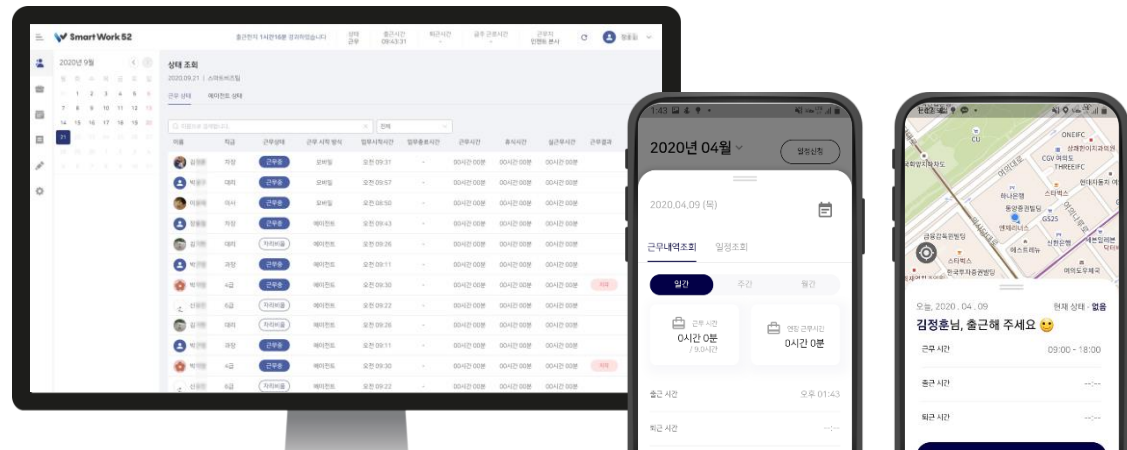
Smart Work 52

출근한지 14분16분 경과하였습니다 | 상태 근무 | 출근시간 09:43:31 | 퇴근시간 | 금주 근무시간 | 근무지 인엔트 본사

2020년 9월

상태 조회
2020.09.21 | 스마트워크팀
근무 상태 | 에이전트 상태

| 이름 | 직급 | 근무상태 | 근무 시작 방식 | 업무시작시간 | 업무종료시간 | 근무시간 | 휴식시간 | 실근무시간 | 근무결과 |
|---|---|---|---|---|---|---|---|---|---|
| 김 | 차장 | 근무중 | 모바일 | 오전 09:31 | - | 0시간 0분 | 0시간 0분 | 0시간 0분 | |
| 박 | 대리 | 근무중 | 모바일 | 오전 09:57 | - | 0시간 0분 | 0시간 0분 | 0시간 0분 | |
| 이 | 이사 | 근무중 | 모바일 | 오전 08:50 | - | 0시간 0분 | 0시간 0분 | 0시간 0분 | |
| 정 | 차장 | 근무중 | 에이전트 | 오전 09:43 | - | 0시간 0분 | 0시간 0분 | 0시간 0분 | |
| 김 | 대리 | 자리비움 | 에이전트 | 오전 09:26 | - | 0시간 0분 | 0시간 0분 | 0시간 0분 | |
| 박 | 과장 | 근무중 | 에이전트 | 오전 09:11 | - | 0시간 0분 | 0시간 0분 | 0시간 0분 | |
| 박 | 사원 | 근무중 | 에이전트 | 오전 09:30 | - | 0시간 0분 | 0시간 0분 | 0시간 0분 | 지각 |
| 신 | 사원 | 자리비움 | 에이전트 | 오전 09:22 | - | 0시간 0분 | 0시간 0분 | 0시간 0분 | |
| 김 | 대리 | 자리비움 | 에이전트 | 오전 09:26 | - | 0시간 0분 | 0시간 0분 | 0시간 0분 | |
| 박 | 과장 | 근무중 | 에이전트 | 오전 09:11 | - | 0시간 0분 | 0시간 0분 | 0시간 0분 | |
| 박 | 사원 | 근무중 | 에이전트 | 오전 09:30 | - | 0시간 0분 | 0시간 0분 | 0시간 0분 | 지각 |
| 신 | 사원 | 자리비움 | 에이전트 | 오전 09:22 | - | 0시간 0분 | 0시간 0분 | 0시간 0분 | |

1:43
2020년 04월
일정신청
2020.04.09 (목)
근무내역조회 일정조회
일간 주간 월간
근무 시간 0시간 0분 / 9.0시간
연장 근무시간 0시간 0분
출근 시간 오후 01:43
퇴근 시간 --:--

ONEIFC
CU
CGV 여의도
THREEIFC
하나은행
스타벅스
GS25
엔제리너스
신한은행
스타벅스
에스트레뉴
금융감독원빌딩
한국투자증권빌딩
여의도우체국
오늘, 2020 . 04 . 09 현재 상태 : 없음
김정훈님, 출근해 주세요 🙂
근무 시간 09:00 - 18:00
출근 시간 --:--
퇴근 시간 --:--